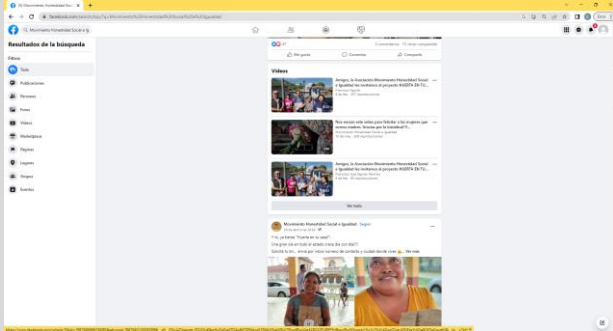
(5) Movimiento Honestidad Socia ×
facebook.com/search/top/?q=Movimiento%20Honestidad%20Social%20e%20Igualdad
Movimiento Honestidad Social e Ig
Resultados de la búsqueda
Filtros
Todo
Publicaciones
Personas
Fotos
Videos
Marketplace
Páginas
Lugares
Grupos
Eventos
47
3 comentarios 1 vez compartido
Me gusta
Comentar
Compartir
Videos
Amigos, la Asociación Movimiento Honestidad Social e Igualdad les invitamos al proyecto MASETA EN TU...
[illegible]
Nos encanta este video para felicitar a las mujeres que somos madres. Gracias por la bondad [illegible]
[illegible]
Amigos, la Asociación Movimiento Honestidad Social e Igualdad les invitamos al proyecto MASETA EN TU...
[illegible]
Ver todo
Movimiento Honestidad Social e Igualdad Seguir
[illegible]
Y tú, ya tienes "Huerta en tu casa"?
Una gran iniciativa el añadir maña de con del??
Saluda la fa... envía por inbox tu número de contacto y ciudad donde vives... Ver más
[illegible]